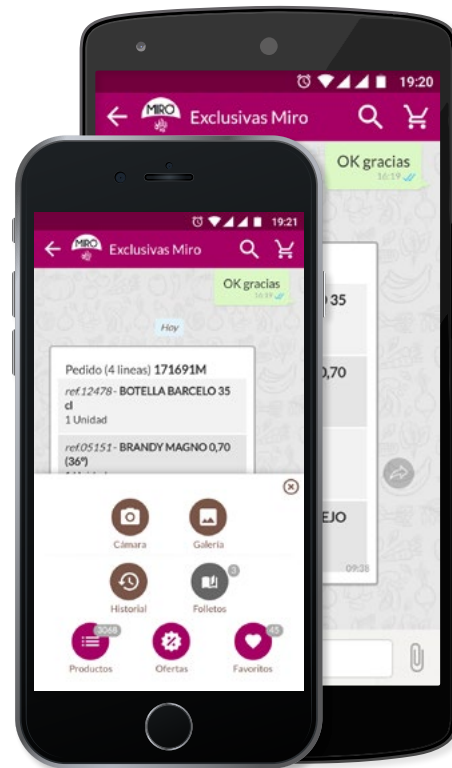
19:20

MIRO Exclusivas Miro

OK gracias
16:19

35

,70

EJO

09:28

19:21

MIRO Exclusivas Miro

OK gracias
16:19

Hoy

Pedido (4 lineas) 171691M

ref.12478 - BOTELLA BARCELO 35 cl
1 Unidad

ref.05151 - BRANDY MAGNO 0,70 (36º)

Cámara

Galería

Historial

3
Folletos

3068
Productos

Ofertas

45
Favoritos